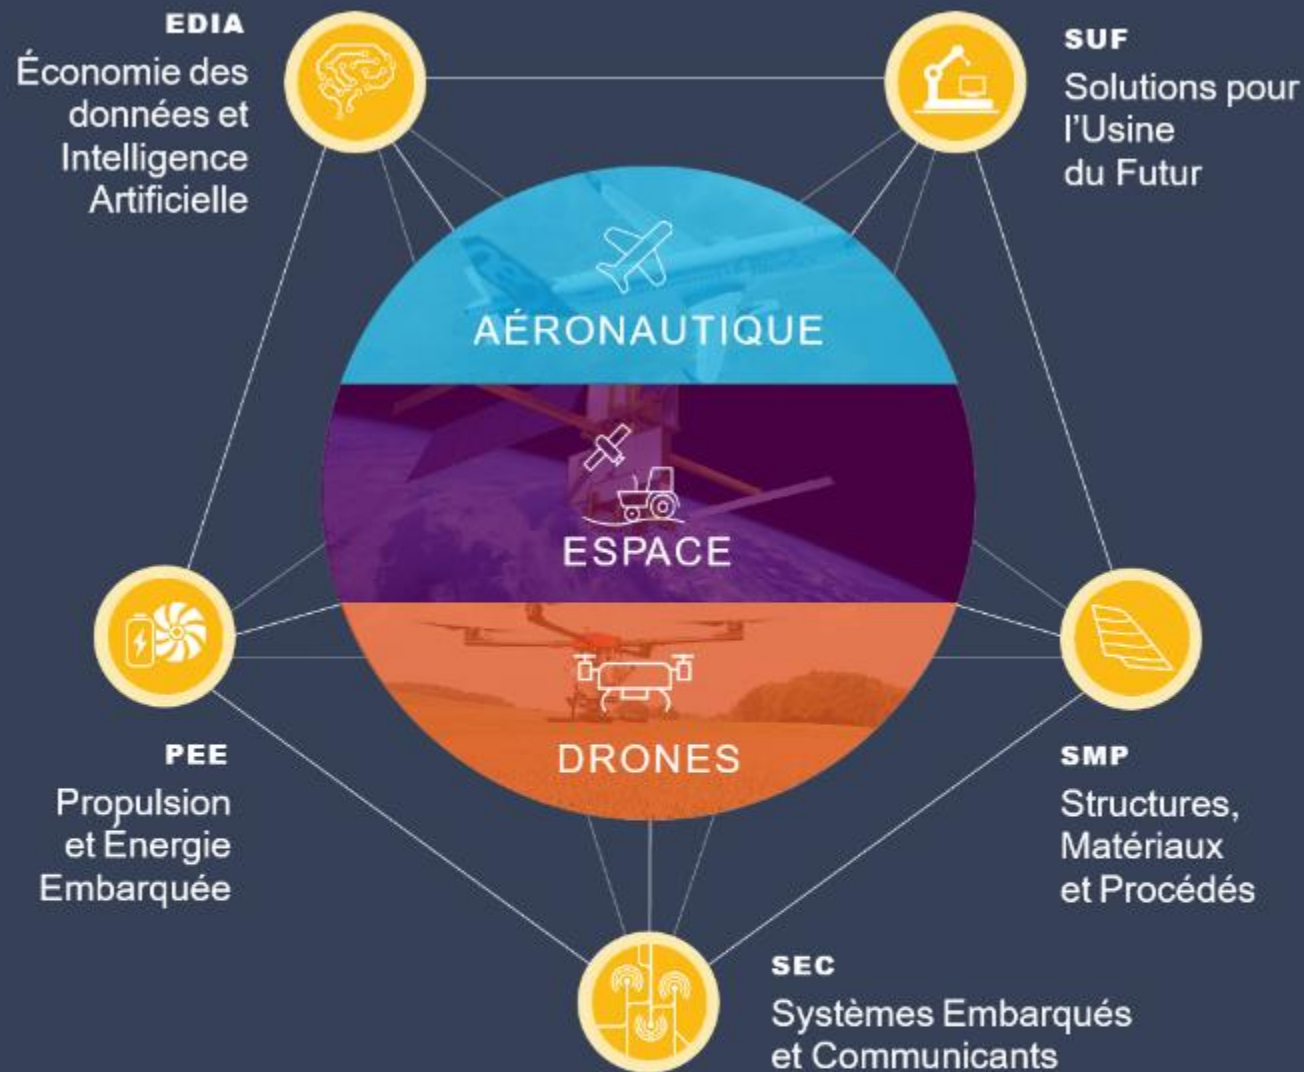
EDIA
Économie des données et Intelligence Artificielle

SUF
Solutions pour l'Usine du Futur

AÉRONAUTIQUE

ESPACE

DRONES

PEE
Propulsion et Énergie Embarquée

SMP
Structures, Matériaux et Procédés

SEC
Systèmes Embarqués et Communicants